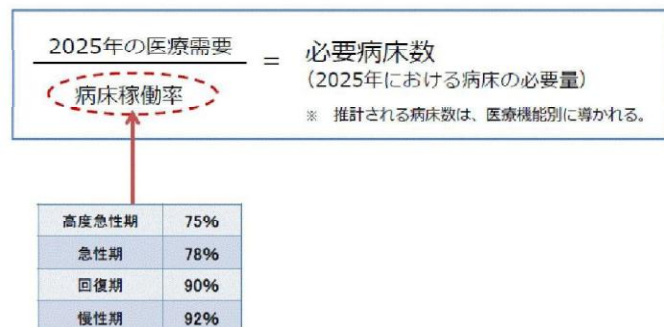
$\frac{\text{2025年の医療需要}}{\text{病床稼働率}}$ ＝ 必要病床数
（2025年における病床の必要量）

※ 推計される病床数は、医療機能別に導かれる。

| 高度急性期 | 75% |
|---|---|
| 急性期 | 78% |
| 回復期 | 90% |
| 慢性期 | 92% |